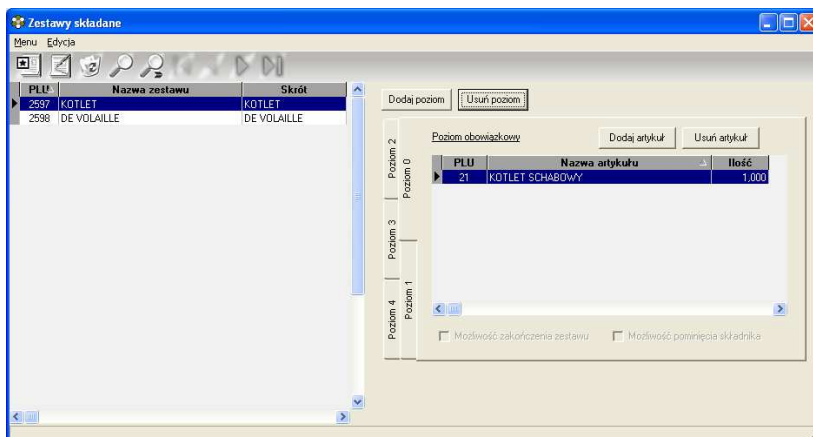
Zestawy składane

Menu Edycja

| PLU | Nazwa zestawu | Skrót |
|---|---|---|
| 2597 | KOTLET | KOTLET |
| 2598 | DE VOLAILLE | DE VOLAILLE |

Dodaj poziom
Usuń poziom

Poziom 2
Poziom 0
Poziom 3
Poziom 1
Poziom 4

Poziom obowiązkowy
Dodaj artykuł
Usuń artykuł

| PLU | Nazwa artykułu | Ilość |
|---|---|---|
| 21 | KOTLET SCHABOWY | 1,000 |

Możliwość zakończenia zestawu
Możliwość pominięcia składnika